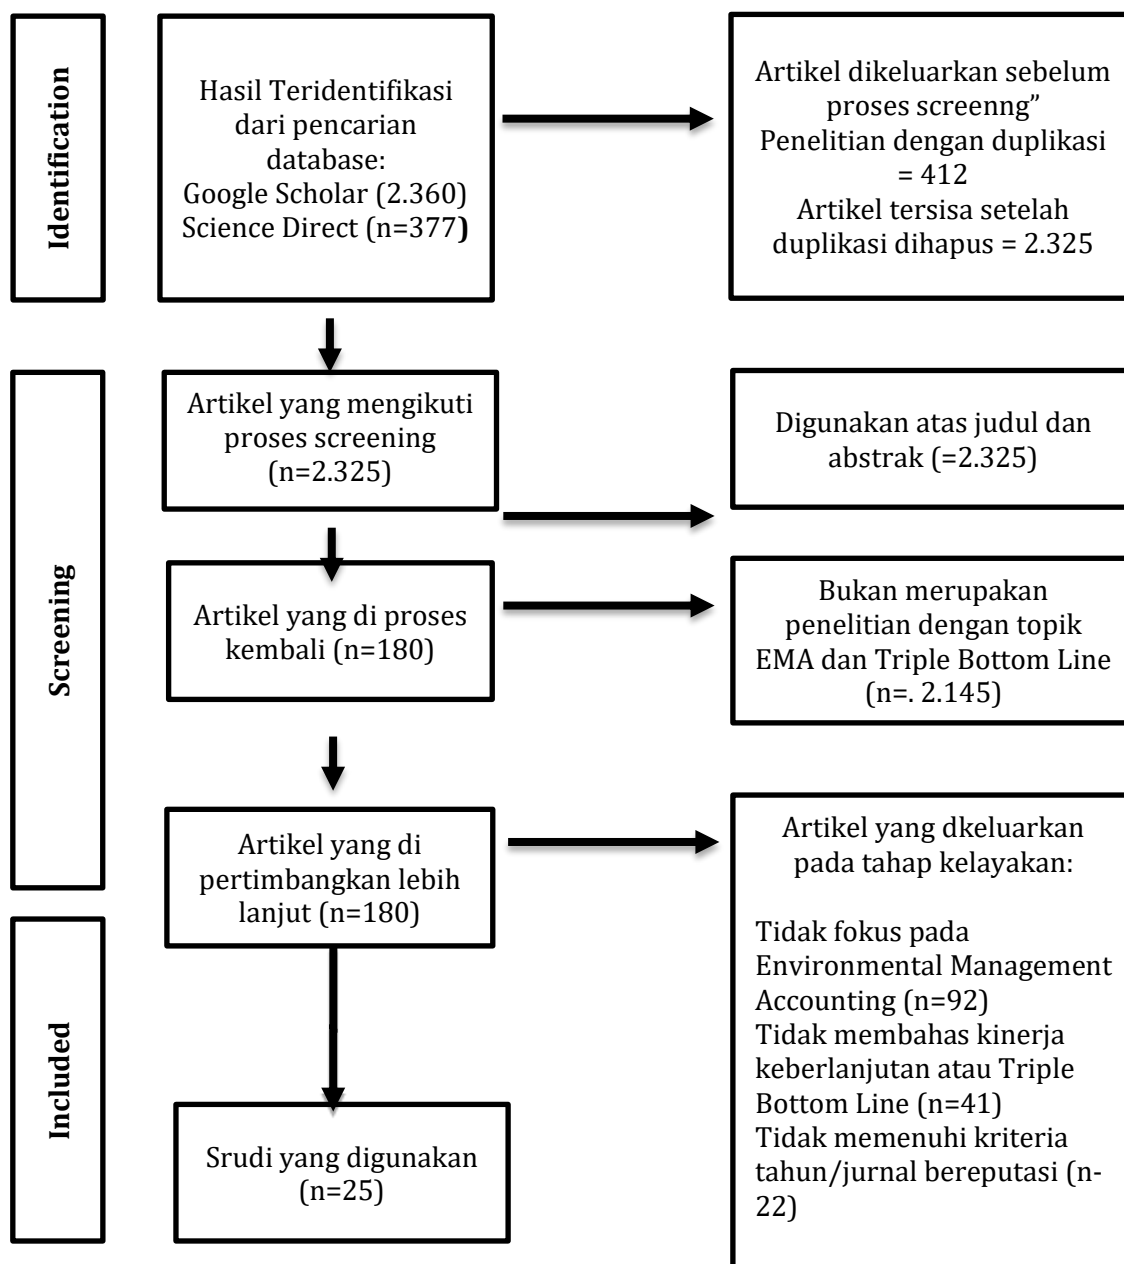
Identification

Hasil Teridentifikasi dari pencarian database:
Google Scholar (2.360)
Science Direct (n=377)

Artikel dikeluarkan sebelum proses screenng"
Penelitian dengan duplikasi = 412
Artikel tersisa setelah duplikasi dihapus = 2.325

Screening

Artikel yang mengikuti proses screening (n=2.325)

Digunakan atas judul dan abstrak (=2.325)

Artikel yang di proses kembali (n=180)

Bukan merupakan penelitian dengan topik EMA dan Triple Bottom Line (n=. 2.145)

Artikel yang di pertimbangkan lebih lanjut (n=180)

Artikel yang dkeluarkan pada tahap kelayakan:

Tidak fokus pada Environmental Management Accounting (n=92)
Tidak membahas kinerja keberlanjutan atau Triple Bottom Line (n=41)
Tidak memenuhi kriteria tahun/jurnal bereputasi (n-22)

Included

Srudi yang digunakan (n=25)